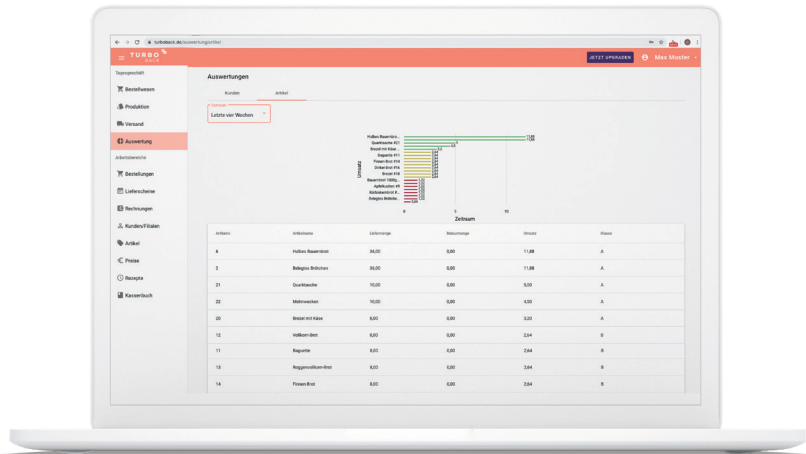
turboback.de/auswertungsartikel

TURBO BACK

JETZT UPGRADEN

Max Muster

Tagesgeschäft

Bestellwesen

Produktion

Versand

Auswertung

Arbeitsbereiche

Bestellungen

Lieferscheine

Rechnungen

Kunden/Filialen

Artikel

Preise

Rezepte

Kassenbuch

Auswertungen

Kunden

Artikel

Zeitraum

Letzte vier Wochen

Halbes Bauernbro...

Quarktasche #21

Brezel mit Käse ...

Baguette #11

Finnen Brot #14

Dinkel Brot #16

Brezel #18

Bauernbrot 1000g...

Apfelkuchen #9

Kürbiskernbrot R...

Belegtes Brötche...

Umsatz

0

5

10

Zeitraum

| Artikelnr. | Artikelname | Liefermenge | Retourmenge | Umsatz | Klasse |
|---|---|---|---|---|---|
| 4 | Halbes Bauernbrot | 36,00 | 0,00 | 11,88 | A |
| 3 | Belegtes Brötchen | 36,00 | 0,00 | 11,88 | A |
| 21 | Quarktasche | 10,00 | 0,00 | 5,00 | A |
| 22 | Mohnwecken | 10,00 | 0,00 | 4,50 | A |
| 20 | Brezel mit Käse | 8,00 | 0,00 | 3,20 | A |
| 12 | Vollkorn Brot | 8,00 | 0,00 | 2,64 | B |
| 11 | Baguette | 8,00 | 0,00 | 2,64 | B |
| 13 | Roggenvollkorn-Brot | 8,00 | 0,00 | 2,64 | B |
| 14 | Finnen Brot | 8,00 | 0,00 | 2,64 | B |